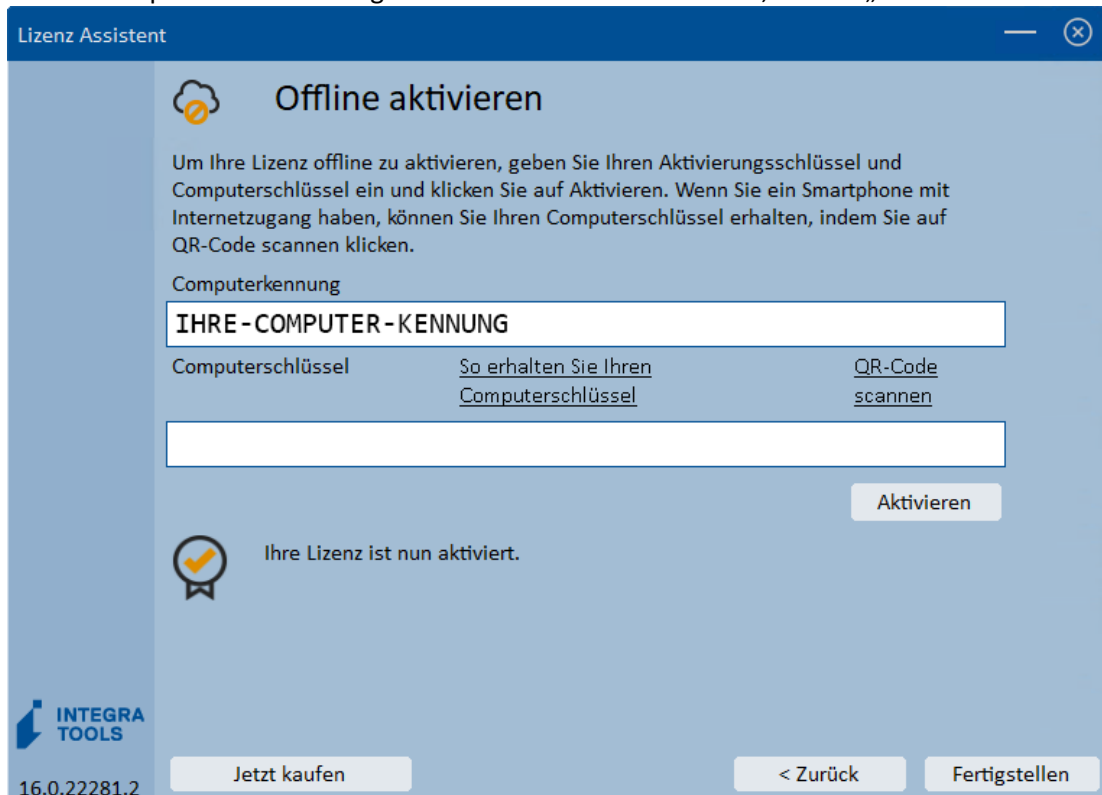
Lizenz Assistent

Offline aktivieren

Um Ihre Lizenz offline zu aktivieren, geben Sie Ihren Aktivierungsschlüssel und Computerschlüssel ein und klicken Sie auf Aktivieren. Wenn Sie ein Smartphone mit Internetzugang haben, können Sie Ihren Computerschlüssel erhalten, indem Sie auf QR-Code scannen klicken.

Computerkennung

IHRE-COMPUTER-KENNUNG

Computerschlüssel

So erhalten Sie Ihren Computerschlüssel

QR-Code scannen

Aktivieren

Ihre Lizenz ist nun aktiviert.

INTEGRA TOOLS

16.0.22281.2

Jetzt kaufen

< Zurück

Fertigstellen